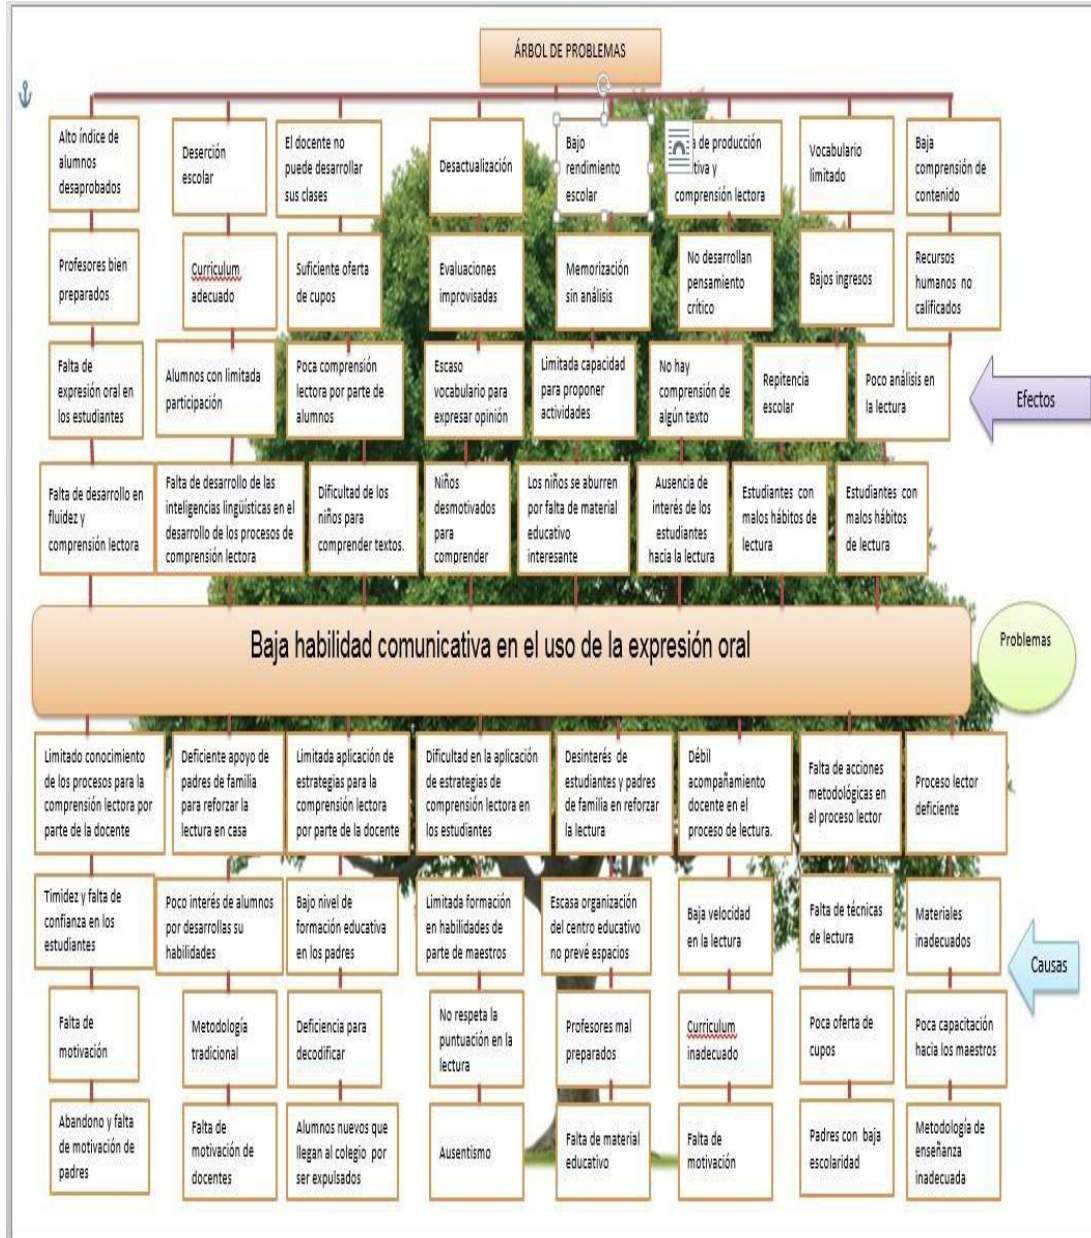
ÁRBOL DE PROBLEMAS

Alto índice de alumnos desaprobados

Deserción escolar

El docente no puede desarrollar sus clases

Desactualización

Bajo rendimiento escolar

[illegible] de producción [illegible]tiva y comprensión lectora

Vocabulario limitado

Baja comprensión de contenido

Profesores bien preparados

Curriculum adecuado

Suficiente oferta de cupos

Evaluaciones improvisadas

Memorización sin análisis

No desarrollan pensamiento crítico

Bajos ingresos

Recursos humanos no calificados

Falta de expresión oral en los estudiantes

Alumnos con limitada participación

Poca comprensión lectora por parte de alumnos

Escaso vocabulario para expresar opinión

Limitada capacidad para proponer actividades

No hay comprensión de algún texto

Repitencia escolar

Poco análisis en la lectura

Efectos

Falta de desarrollo en fluidez y comprensión lectora

Falta de desarrollo de las inteligencias lingüísticas en el desarrollo de los procesos de comprensión lectora

Dificultad de los niños para comprender textos.

Niños desmotivados para comprender

Los niños se aburren por falta de material educativo interesante

Ausencia de interés de los estudiantes hacia la lectura

Estudiantes con malos hábitos de lectura

Estudiantes con malos hábitos de lectura

Baja habilidad comunicativa en el uso de la expresión oral

Problemas

Limitado conocimiento de los procesos para la comprensión lectora por parte de la docente

Deficiente apoyo de padres de familia para reforzar la lectura en casa

Limitada aplicación de estrategias para la comprensión lectora por parte de la docente

Dificultad en la aplicación de estrategias de comprensión lectora en los estudiantes

Desinterés de estudiantes y padres de familia en reforzar la lectura

Débil acompañamiento docente en el proceso de lectura.

Falta de acciones metodológicas en el proceso lector

Proceso lector deficiente

Timidez y falta de confianza en los estudiantes

Poco interés de alumnos por desarrollas su habilidades

Bajo nivel de formación educativa en los padres

Limitada formación en habilidades de parte de maestros

Escasa organización del centro educativo no prevé espacios

Baja velocidad en la lectura

Falta de técnicas de lectura

Materiales inadecuados

Causas

Falta de motivación

Metodología tradicional

Deficiencia para decodificar

No respeta la puntuación en la lectura

Profesores mal preparados

Curriculum inadecuado

Poca oferta de cupos

Poca capacitación hacia los maestros

Abandono y falta de motivación de padres

Falta de motivación de docentes

Alumnos nuevos que llegan al colegio por ser expulsados

Ausentismo

Falta de material educativo

Falta de motivación

Padres con baja escolaridad

Metodología de enseñanza inadecuada